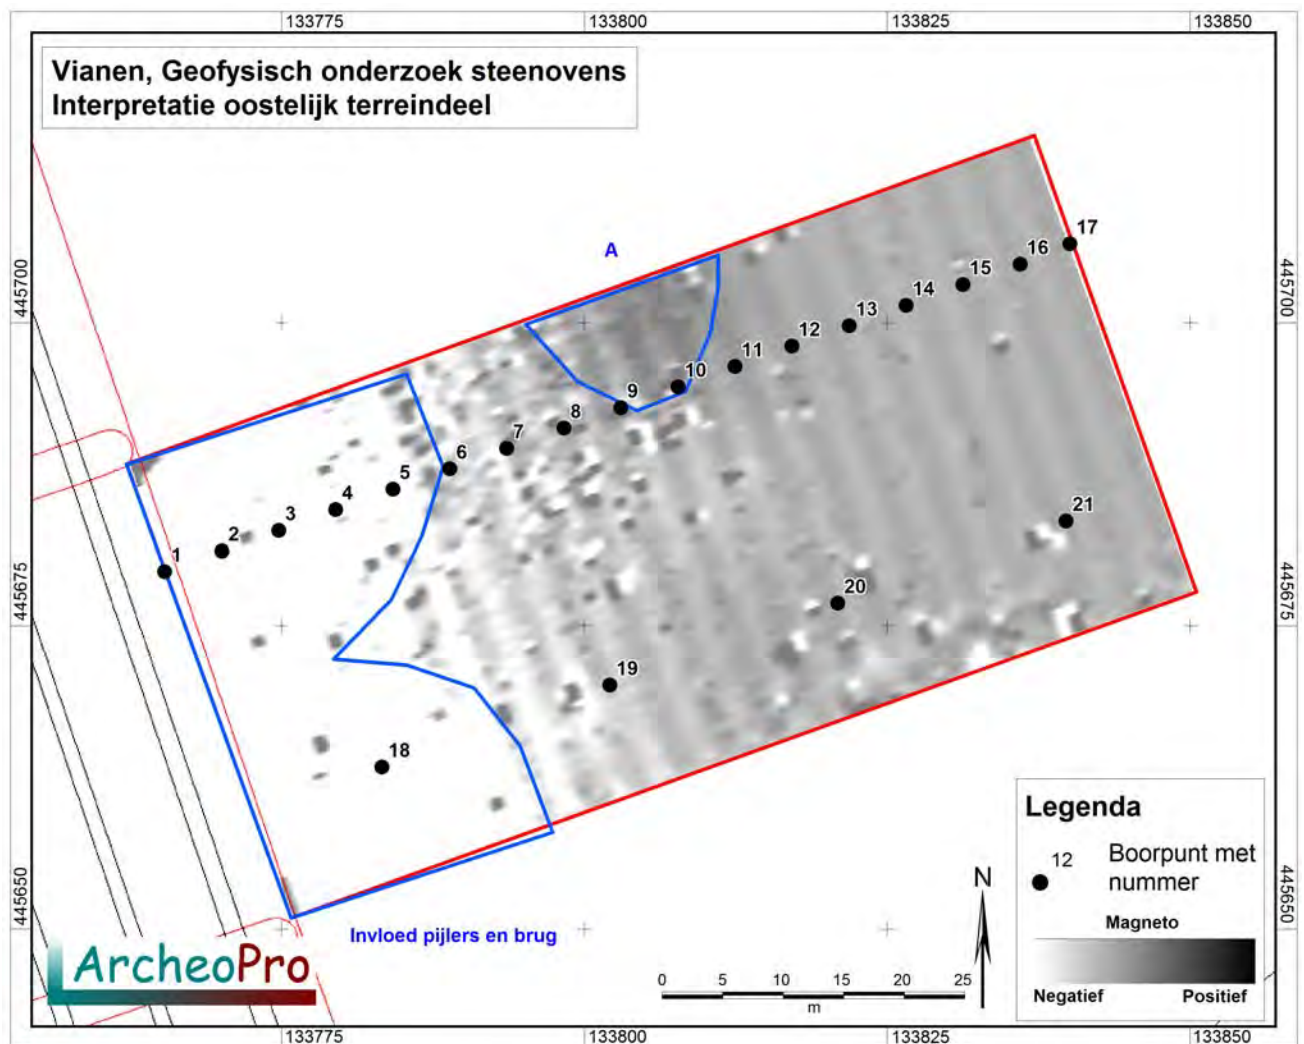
133775 133800 133825 133850

Vianen, Geofysisch onderzoek steenovens
Interpretatie oostelijk terreindeel

445700 445675 445650

A

1 2 3 4 5 6 7 8 9 10 11 12 13 14 15 16 17 18 19 20 21

Invloed pijlers en brug

ArcheoPro

0 5 10 15 20 25
m

N

Legenda

12 Boorpunt met nummer

Magneto

Negatief Positief

445700 445675 445650

133775 133800 133825 133850